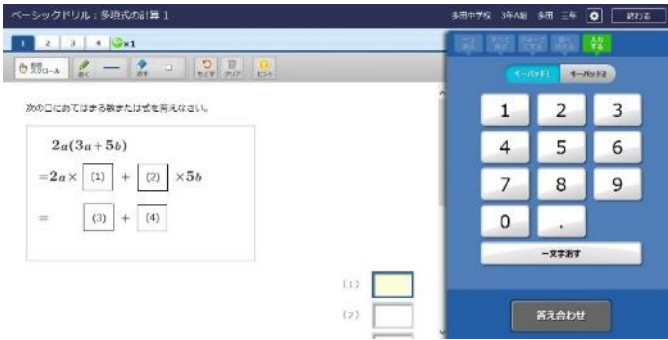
ベーシックドリル：多項式の計算 1

多用中学校 3年A組 多用 三年 終わる

1 2 3 4 ×1

画面スクロール 書く 消す もどす クリア ヒント

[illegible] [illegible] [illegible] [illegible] 入力する

キーパッド1 キーパッド2

次の□にあてはまる数または式を答えなさい。

$2a(3a+5b)$

$=2a\times$ (1) + (2) $\times 5b$

= (3) + (4)

1 2 3
4 5 6
7 8 9
0 .

一文字戻す

(1)
(2)

答え合わせ